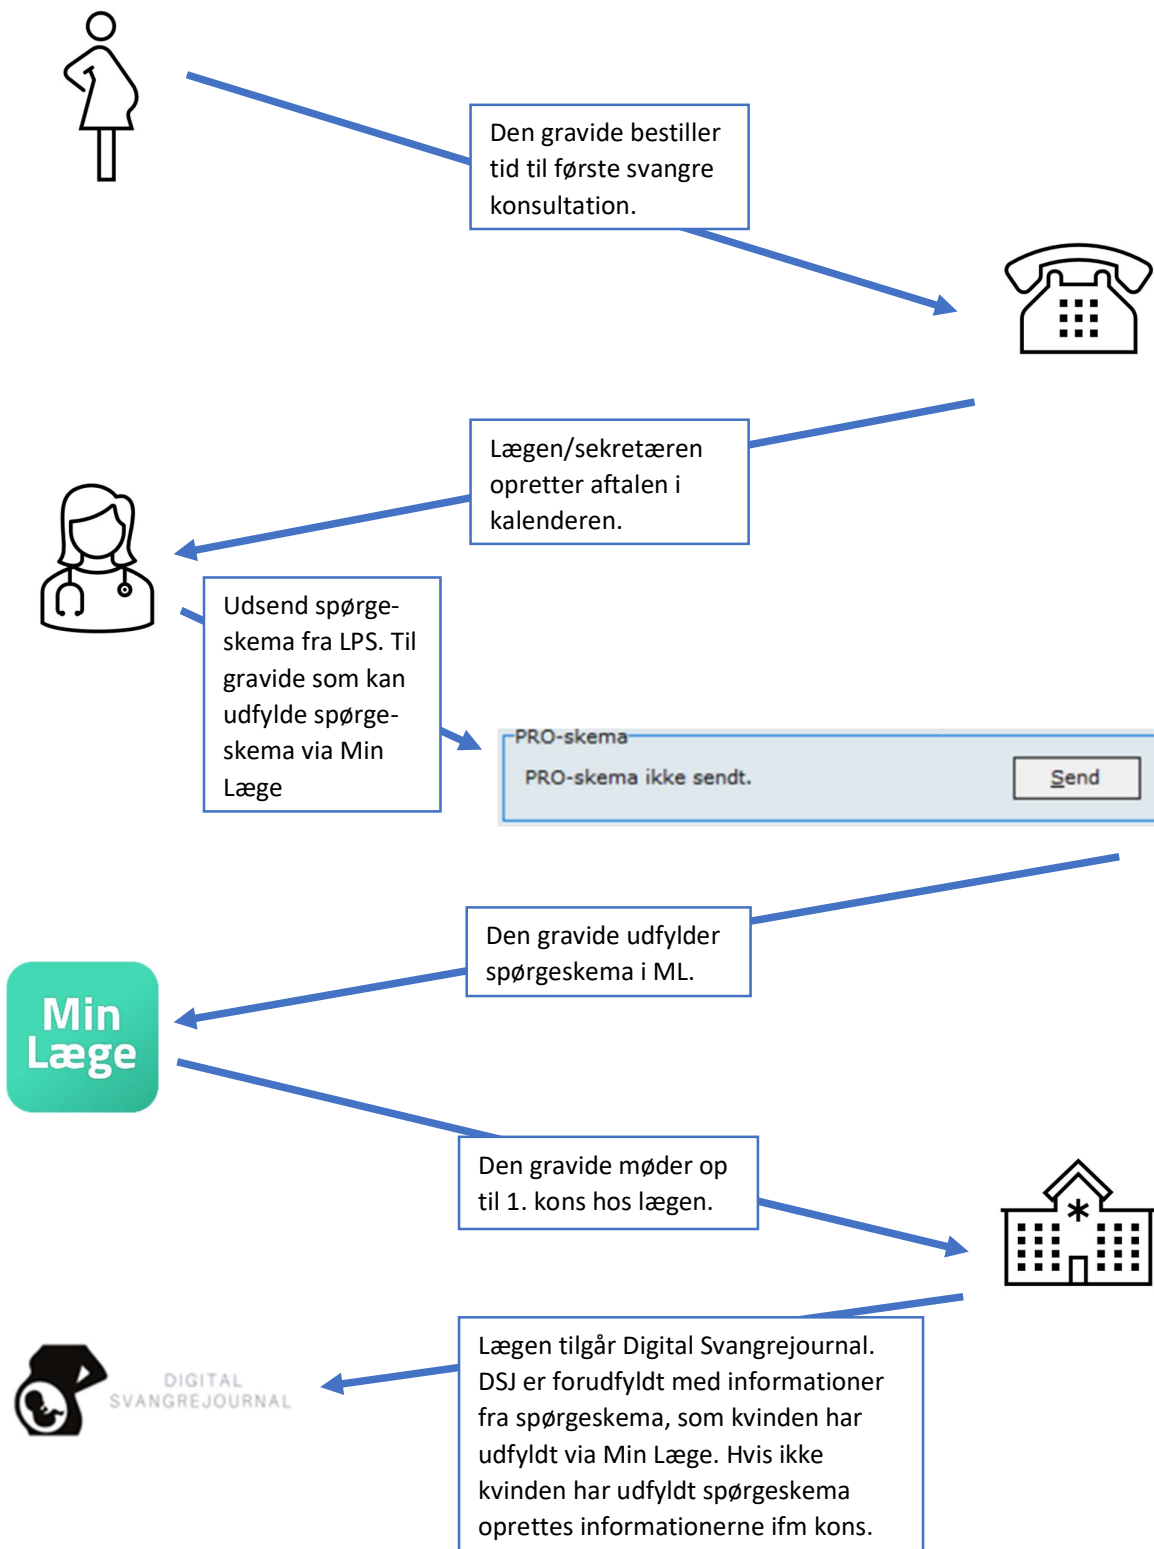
Den gravide bestiller tid til første svangre konsultation.

Lægen/sekretæren opretter aftalen i kalenderen.

Udsend spørgeskema fra LPS. Til gravide som kan udfylde spørgeskema via Min Læge

PRO-skema

PRO-skema ikke sendt.

Send

Den gravide udfylder spørgeskema i ML.

Min Læge

Den gravide møder op til 1. kons hos lægen.

DIGITAL SVANGREJOURNAL

Lægen tilgår Digital Svangrejournal. DSJ er forudfyldt med informationer fra spørgeskema, som kvinden har udfyldt via Min Læge. Hvis ikke kvinden har udfyldt spørgeskema oprettes informationerne ifm kons.